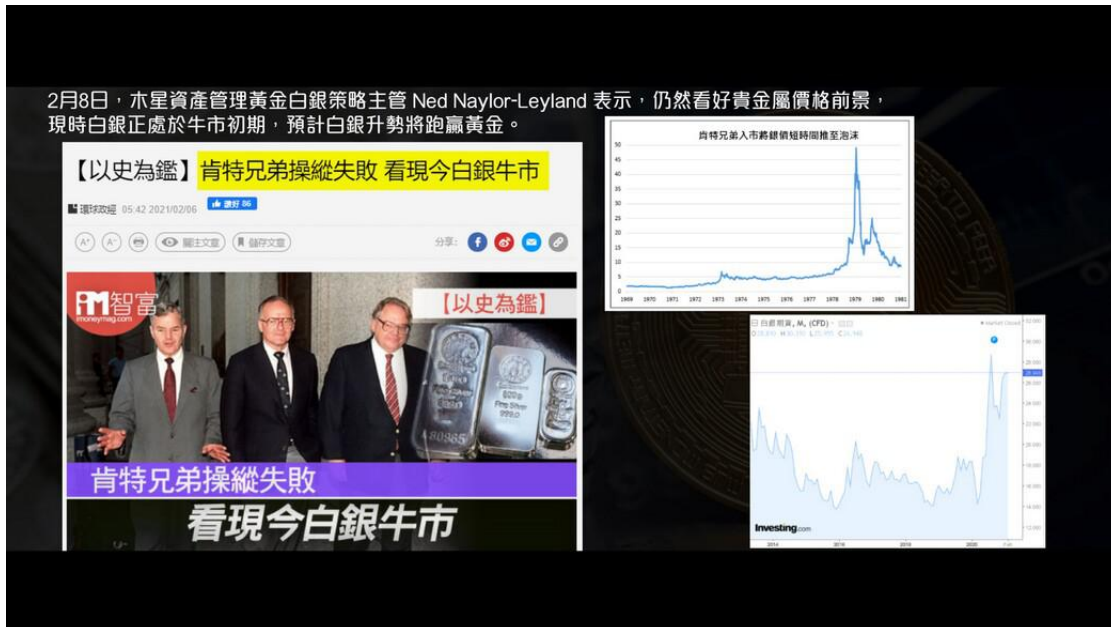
2月8日，木星資產管理黃金白銀策略主管 Ned Naylor-Leyland 表示，仍然看好貴金屬價格前景，現時白銀正處於牛市初期，預計白銀升勢將跑贏黃金。

【以史為鑑】肯特兄弟操縱失敗 看現今白銀牛市

環球政經 05:42 2021/02/06

讚好 86

關注文章 儲存文章

分享：

iM智富
imoneymag.com

【以史為鑑】

肯特兄弟操縱失敗

看現今白銀牛市

肯特兄弟入市將銀價短時間推至泡沫

50
45
40
35
30
25
20
15
10
5
0

1969 1970 1971 1972 1973 1974 1975 1976 1977 1978 1979 1980 1981

白銀期貨, M, (CFD)

Investing.com

2014 2016 2018 2020